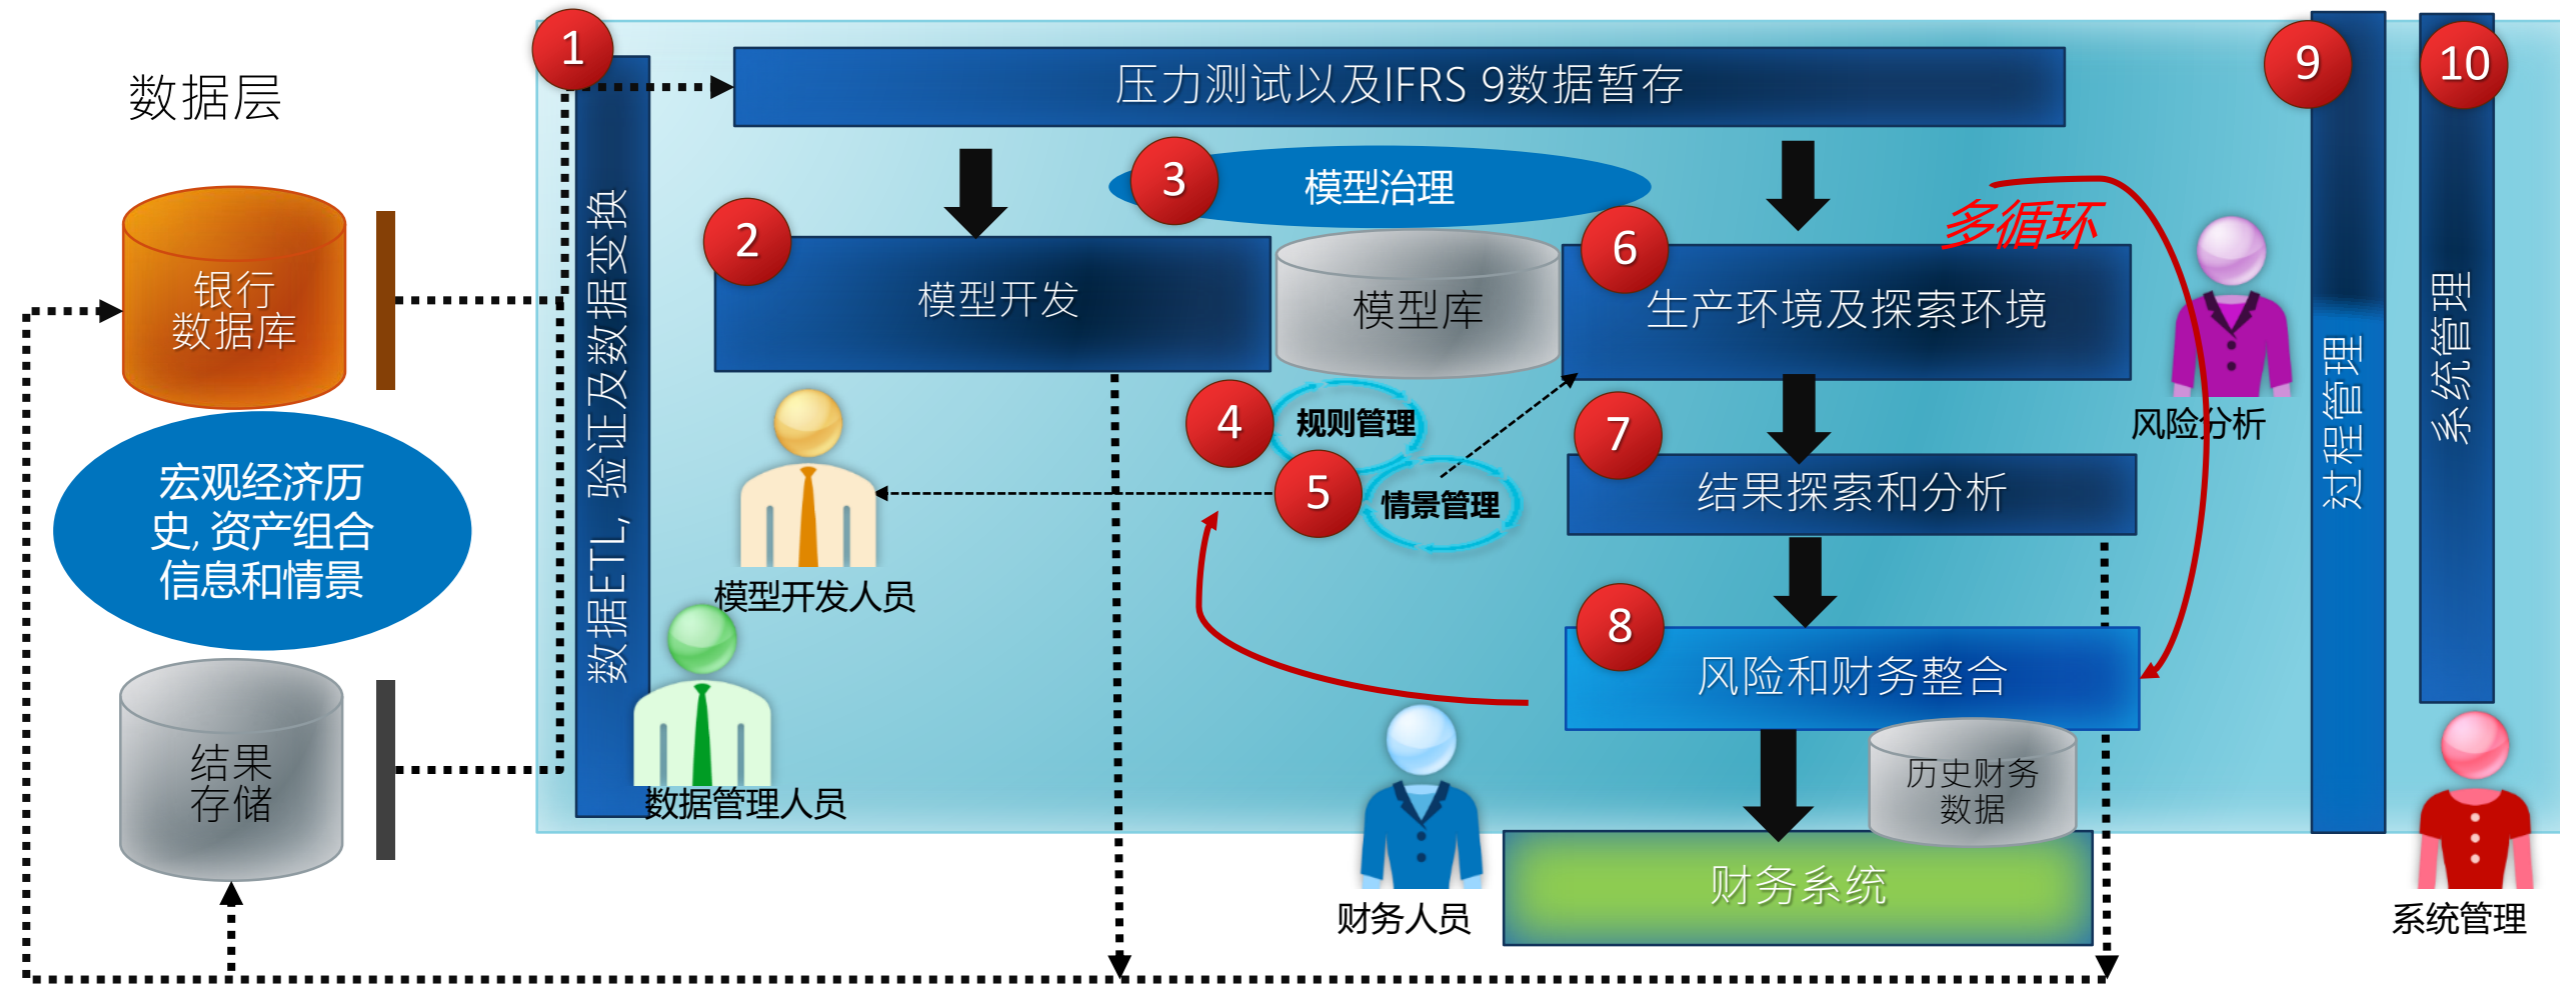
数据层

银行
数据库

宏观经济历史, 资产组合信息和情景

结果
存储

1

数据ETL, 验证及数据变换

压力测试以及IFRS 9数据暂存

2
模型开发

3
模型治理

模型库

4
规则管理

5
情景管理

模型开发人员

数据管理人员

6
生产环境及探索环境

多循环

7
结果探索和分析

8
风险和财务整合

历史财务数据

财务系统

财务人员

风险分析

9
过程管理

10
系统管理

系统管理